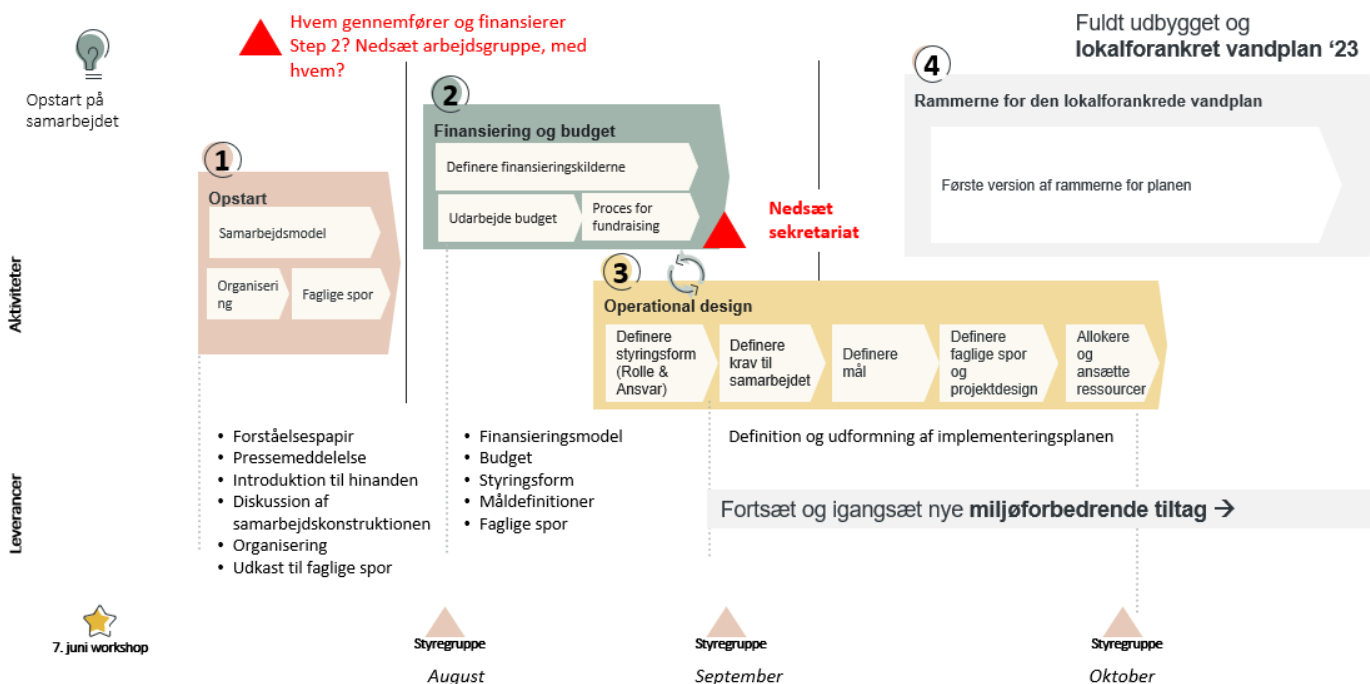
Opstart på samarbejdet

Hvem gennemfører og finansierer Step 2? Nedsæt arbejdsgruppe, med hvem?

Fuldt udbygget og
**lokalforankret vandplan '23**

1
Opstart
Samarbejdsmodel
Organisering
Faglige spor

2
Finansiering og budget
Definere finansieringskilderne
Udarbejde budget
Proces for fundraising

Nedsæt sekretariat

3
Operational design
Definere styringsform (Rolle & Ansvar)
Definere krav til samarbejdet
Definere mål
Definere faglige spor og projektdesign
Allokere og ansætte ressourcer

4
Rammerne for den lokalforankrede vandplan
Første version af rammerne for planen

Aktiviteter

Leverancer

- Forståelsespapir
- Pressemeddelelse
- Introduktion til hinanden
- Diskussion af samarbejdskonstruktionen
- Organisering
- Udkast til faglige spor

- Finansieringsmodel
- Budget
- Styringsform
- Måldefinitioner
- Faglige spor

Definition og udformning af implementeringsplanen

Fortsæt og igangsæt nye **miljøforbedrende tiltag** →

7. juni workshop

Styregruppe
August

Styregruppe
September

Styregruppe
Oktober